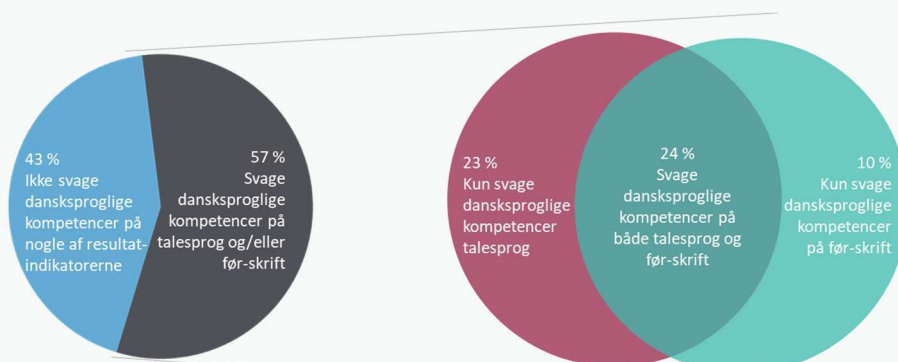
43 %
Ikke svage dansksproglige kompetencer på nogle af resultatindikatorerne

57 %
Svage dansksproglige kompetencer på talesprog og/eller før-skrift

23 %
Kun svage dansksproglige kompetencer talesprog

24 %
Svage dansksproglige kompetencer på både talesprog og før-skrift

10 %
Kun svage dansksproglige kompetencer på før-skrift